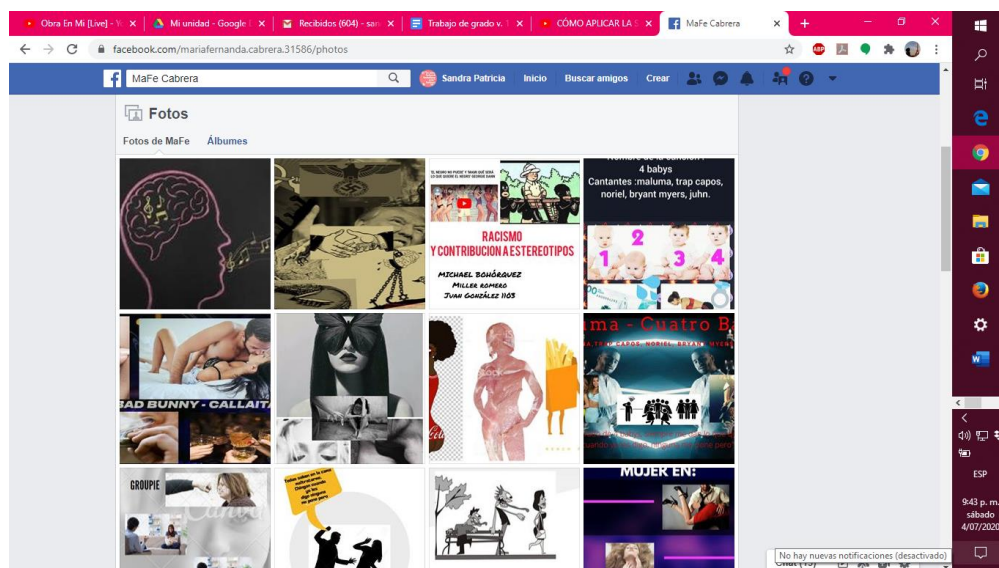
Obra En Mi [Live] - Y × Mi unidad - Google D × Recibidos (604) - san × Trabajo de grado v. 1 × CÓMO APLICAR LA S × MaFe Cabrera × +

facebook.com/mariafernanda.cabrera.31586/photos

MaFe Cabrera

Sandra Patricia Inicio Buscar amigos Crear

Fotos

Fotos de MaFe Álbumes

RACISMO Y CONTRIBUCION A ESTEREOTIPOS

MICHAEL BOHÓRQUEZ
MILLER ROMERO
JUAN GONZÁLEZ 1103

Nombre de la canción :
4 babys
Cantantes :maluma, trap capos, noriel, bryant myers, juhn.

BAD BUNNY - CALLAITA

uma - Cuatro B

GROUPIE

MUJER EN:

ESP

9:43 p. m.
sábado
4/07/2020

No hay nuevas notificaciones (desactivado)

Chat (13)